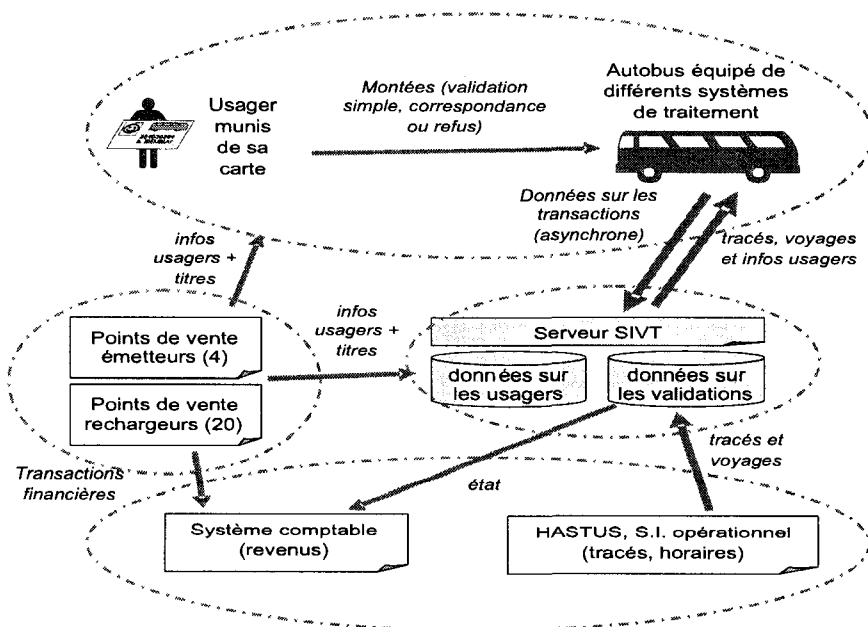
Usager munis de sa carte

Montées (validation simple, correspondance ou refus)

Autobus équipé de différents systèmes de traitement

Données sur les transactions (asynchrone)

tracés, voyages et infos usagers

infos usagers + titres

Points de vente émetteurs (4)

Points de vente rechargeurs (20)

infos usagers + titres

Serveur SIVT

données sur les usagers

données sur les validations

tracés et voyages

Transactions financières

état

Système comptable (revenus)

HASTUS, S.I. opérationnel (tracés, horaires)